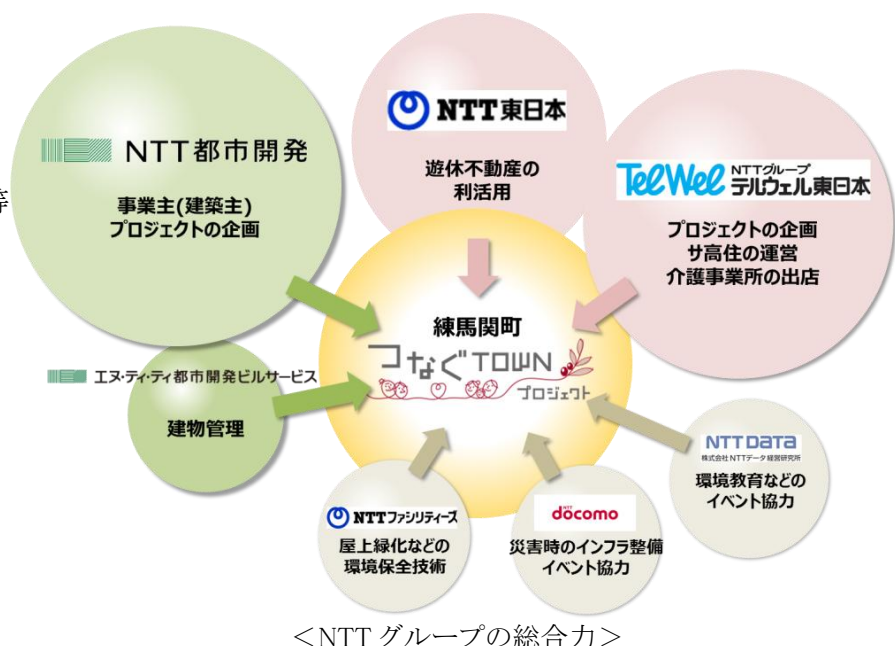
NTT東日本

遊休不動産の利活用

NTT都市開発

事業主(建築主)
プロジェクトの企画

TelWel NTTグループ テルウェル東日本

プロジェクトの企画
サ高住の運営
介護事業所の出店

練馬関町
つなぐTOWN
プロジェクト

エヌ・ティ・ティ都市開発ビルサービス

建物管理

NTT DATA
株式会社 NTTデータ経営研究所

環境教育などのイベント協力

NTTファシリティーズ

屋上緑化などの環境保全技術

docomo

災害時のインフラ整備
イベント協力

＜NTT グループの総合力＞